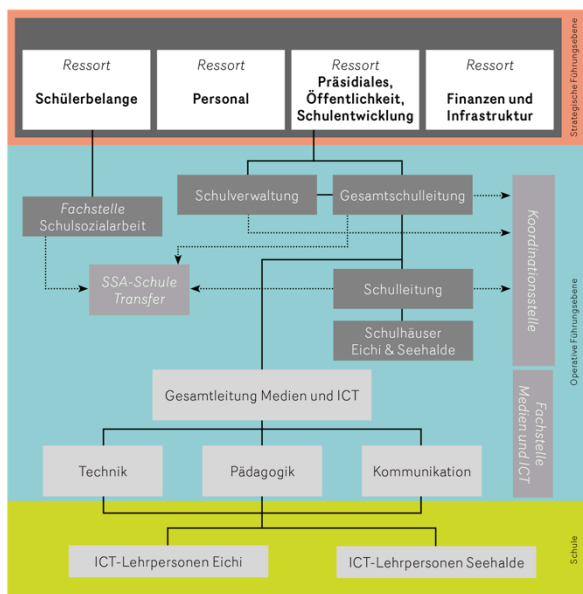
Strategische Führungsebene

Ressort
Schülerbelange

Ressort
Personal

Ressort
Präsidiales, Öffentlichkeit, Schulentwicklung

Ressort
Finanzen und Infrastruktur

Operative Führungsebene

Fachstelle
Schulsozialarbeit

Schulverwaltung

Gesamtschulleitung

Koordinationsstelle

SSA-Schule
Transfer

Schulleitung

Schulhäuser
Eichi & Seehalde

Gesamtleitung Medien und ICT

Fachstelle
Medien und ICT

Technik

Pädagogik

Kommunikation

Schule

ICT-Lehrpersonen Eichi

ICT-Lehrpersonen Seehalde